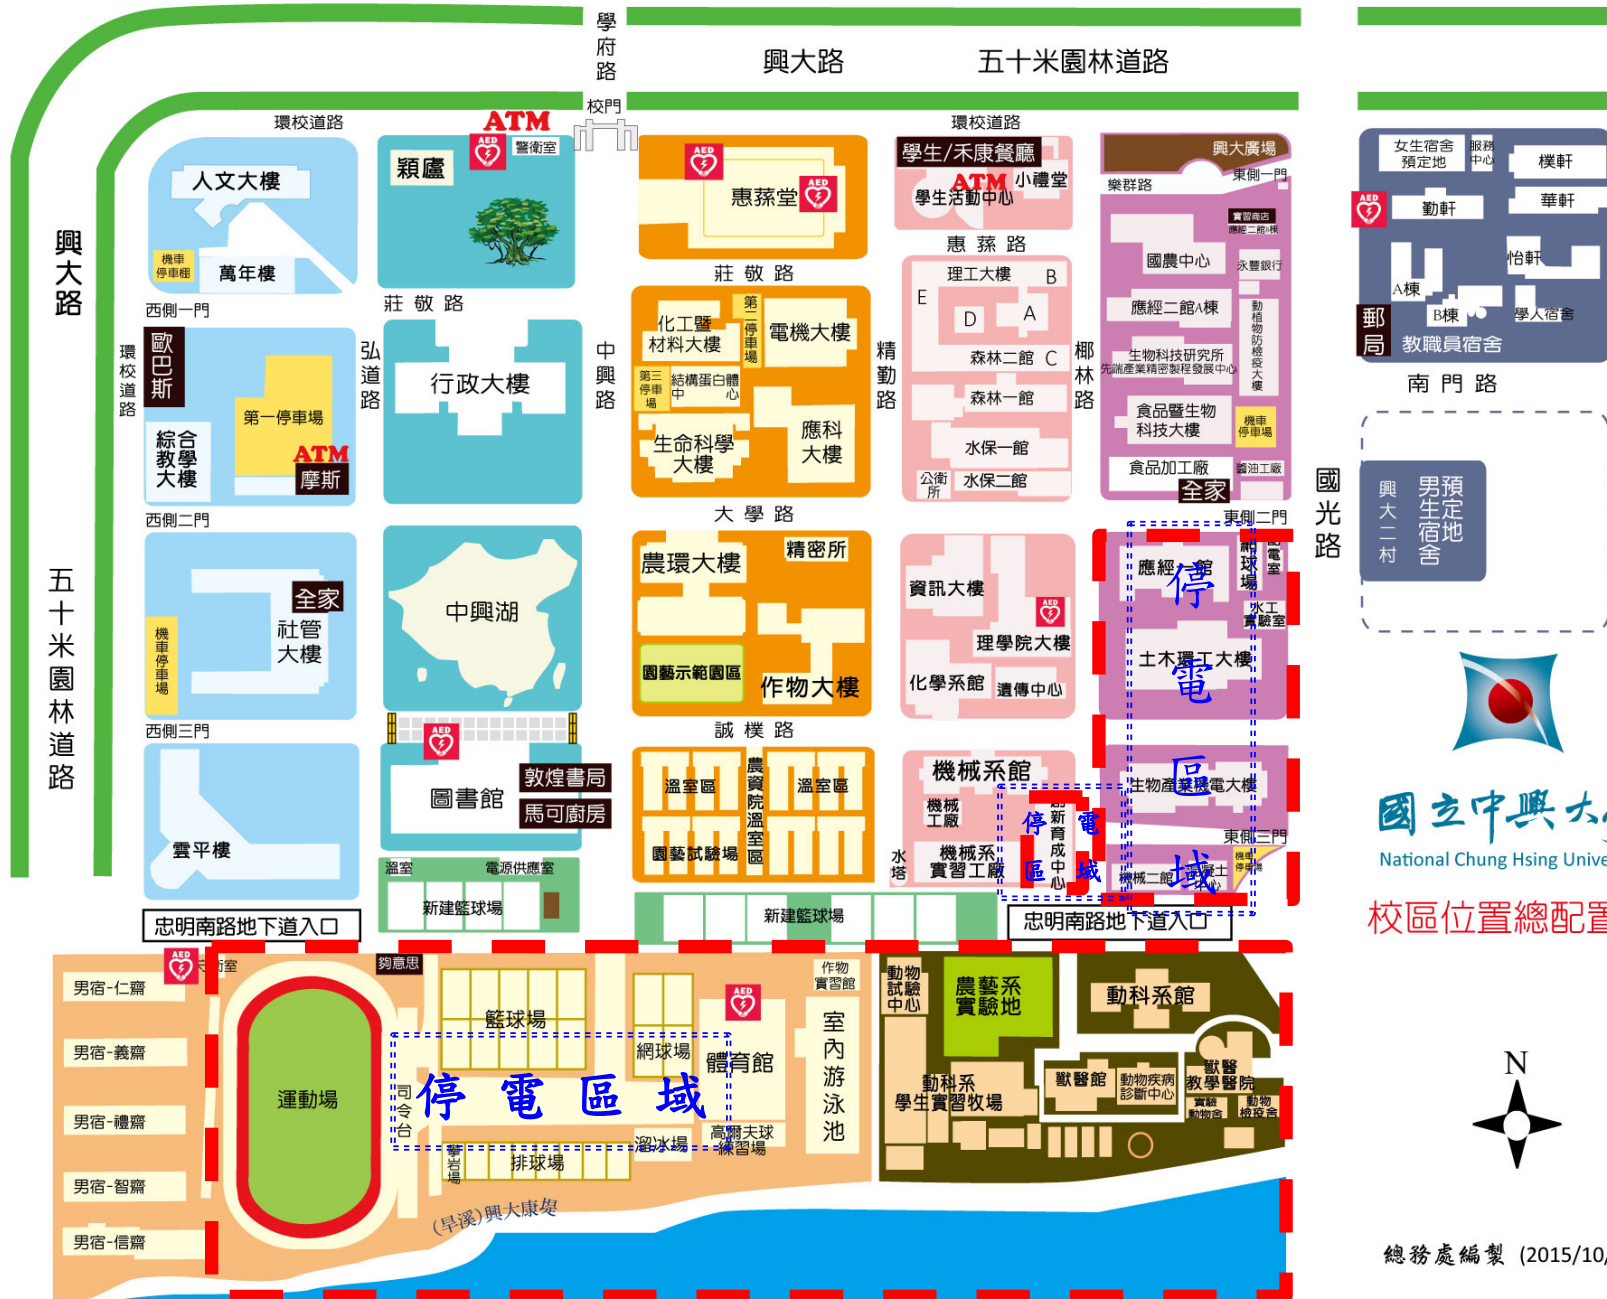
學府路
興大路
五十米園林道路
校門
環校道路
ATM
警衛室
AED
人文大樓
穎廬
惠蓀堂
學生/禾康餐廳
ATM 小禮堂
學生活動中心
興大廣場
東側一門
樂群路
機車停車棚
萬年樓
莊敬路
惠蓀路
國農中心
永豐銀行
實習商店
西側一門
理工大樓 B
E
D A
應經二館A棟
興大路
歐巴斯
環校道路
弘道路
行政大樓
中興路
化工暨材料大樓
第二停車場
電機大樓
精勤路
森林二館 C
椰林路
生物科技研究所
動植物防檢疫大樓
第一停車場
第三停車場
結構蛋白體中心
森林一館
食品暨生物科技大樓
機車停車場
ATM
綜合教學大樓
摩斯
生命科學大樓
應科大樓
水保一館
公衛所
水保二館
食品加工廠
醬油工廠
全家
西側二門
大學路
東側二門
全家
農環大樓
精密所
資訊大樓
應經一館
網球場
電室
停
機車停車場
社管大樓
中興湖
水工實驗室
五十米園林道路
理學院大樓
土木環工大樓
電
園藝示範園區
作物大樓
化學系館
遺傳中心
西側三門
誠樸路
機械系館
區
生物產業機電大樓
雲平樓
圖書館
敦煌書局
溫室區
農資院溫室區
溫室區
機械工廠
停 新 電
域
東側三門
馬可廚房
園藝試驗場
水塔
機械系實習工廠
區 育成中心 域
機械二館
溫室
電源供應室
新建籃球場
新建籃球場
忠明南路地下道入口
忠明南路地下道入口
警衛室
夠意思
作物實習館
動物試驗中心
農藝系實驗地
動科系館
男宿-仁齋
籃球場
男宿-義齋
網球場
體育館
室內游泳池
獸醫館
動物疾病診斷中心
獸醫教學醫院
運動場
司令台
停 電 區 域
動科系學生實習牧場
實驗動物舍
動物檢疫舍
男宿-禮齋
攀岩場
排球場
溜冰場
高爾夫球練習場
男宿-智齋
(旱溪)興大康堤
男宿-信齋
女生宿舍預定地
服務中心
樸軒
勤軒
華軒
怡軒
A棟
B棟
學人宿舍
郵局
教職員宿舍
南門路
國光路
興大二村
男生宿舍預定地
國立中興大
National Chung Hsing Unive
校區位置總配置
N
總務處編製 (2015/10